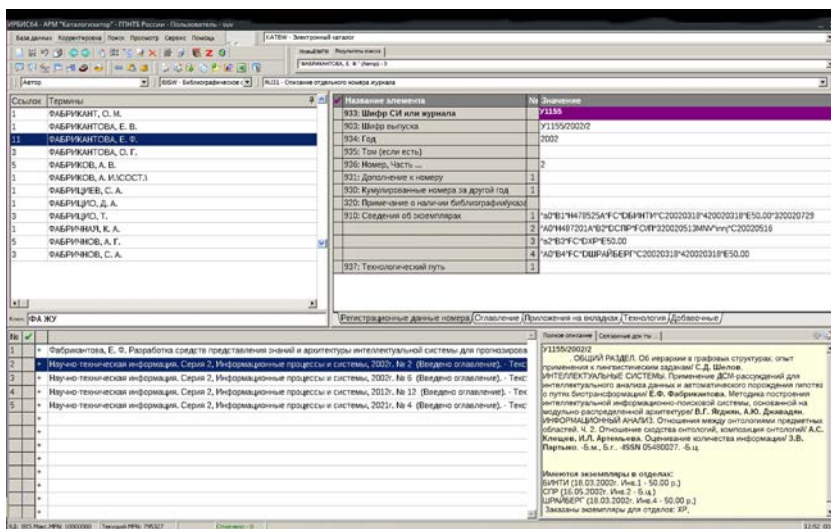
ИРБИС64 - АРМ "Каталогизатор" - ГПНТБ России - Пользователь: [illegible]

База данных Корректировка Поиск Просмотр Сервис Помощь KATBW - Электронный каталог

Автор | BISW - Библиографическое | RLI31 - Описание отдельного номера журнала

| Ссылок | Термины |
|---|---|
| 1 | ФАБРИКАНТ, О. М. |
| 1 | ФАБРИКАНТОВА, Е. В. |
| 11 | ФАБРИКАНТОВА, Е. Ф. |
| 3 | ФАБРИКАНТОВА, О. Г. |
| 5 | ФАБРИКОВ, А. В. |
| 1 | ФАБРИКОВ, А. И.(СОСТ.) |
| 1 | ФАБРИЦИЕВ, С. А. |
| 1 | ФАБРИЦИО, Д. А. |
| 3 | ФАБРИЦИО, Т. |
| 1 | ФАБРИЧНАЯ, К. А. |
| 5 | ФАБРИЧНОВ, А. Г. |
| 3 | ФАБРИЧНОВ, С. А. |

Ключ: ФА ЖУ

| Название элемента | № | Значение |
|---|---|---|
| 933: Шифр СИ или журнала | | У1155 |
| 903: Шифр выпуска | | У1155/2002/2 |
| 934: Год | | 2002 |
| 935: Том (если есть) | | |
| 936: Номер, Часть ... | | 2 |
| 931: Дополнение к номеру | 1 | |
| 930: Кумулированные номера за другой год | 1 | |
| 320: Примечание о наличии библиографии | 1 | |
| 910: Сведения об экземплярах | 1 | ^a0^B1^H478525A^FC^DБИНТИ^C20020318^420020318^E50.00^320020729 |
| | 2 | ^A0^H487201A^B2^DСПР^FC/П^920020513MNV^inn^C20020516 |
| | 3 | ^a2^B3^FC^DXP^E50.00 |
| | 4 | ^A0^B4^FC^DШРАЙБЕРГ^C20020318^420020318^E50.00 |
| 937: Технологический путь | 1 | |

Регистрационные данные номера | Оглавление | Приложения на вкладках | Технология | Добавочные

| № |
|---|
| 1 Фабрикантова, Е. Ф. Разработка средств представления знаний и архитектуры интеллектуальной системы для прогнозирова |
| 2 Научно-техническая информация. Серия 2, Информационные процессы и системы, 2002г. № 2 (Введено оглавление). - Текс |
| 3 Научно-техническая информация. Серия 2, Информационные процессы и системы, 2002г. № 6 (Введено оглавление). - Текс |
| 4 Научно-техническая информация. Серия 2, Информационные процессы и системы, 2002г. № 12 (Введено оглавление). - Текс |
| 5 Научно-техническая информация. Серия 2, Информационные процессы и системы, 2001г. № 4 (Введено оглавление). - Текс |

Полное описание | Связанные для ти...

У1155/2002/2
ОБЩИЙ РАЗДЕЛ. Об иерархии в графовых структурах: опыт применения к лингвистическим задачам/ С.Д. Шелов. ИНТЕЛЛЕКТУАЛЬНЫЕ СИСТЕМЫ. Применение ДСМ-рассуждений для интеллектуального анализа данных и автоматического порождения гипотез о путях биотрансформации/ Е.Ф. Фабрикантова. Методика построения интеллектуальной информационно-поисковой системы, основанной на модульно-распределенной архитектуре/ В.Г. Ядрин, А.Ю. Джавадян. ИНФОРМАЦИОННЫЙ АНАЛИЗ. Отношения между онтологиями предметных областей. Ч. 2. Отношение сходства онтологий, композиция онтологий/ А.С. Клещев, И.Л. Артемьева. Оценивание количества информации/ З.В. Партыко. -Б.м., Б.г. -ISSN 05480027. -Б.ц.

Имеются экземпляры в отделах:
БИНТИ (18.03.2002г. Инв.1 - 50.00 р.)
СПР (16.05.2002г. Инв.2 - Б.ц.)
ШРАЙБЕРГ (18.03.2002г. Инв.4 - 50.00 р.)
Заказаны экземпляры для отделов: ХР,

12:02